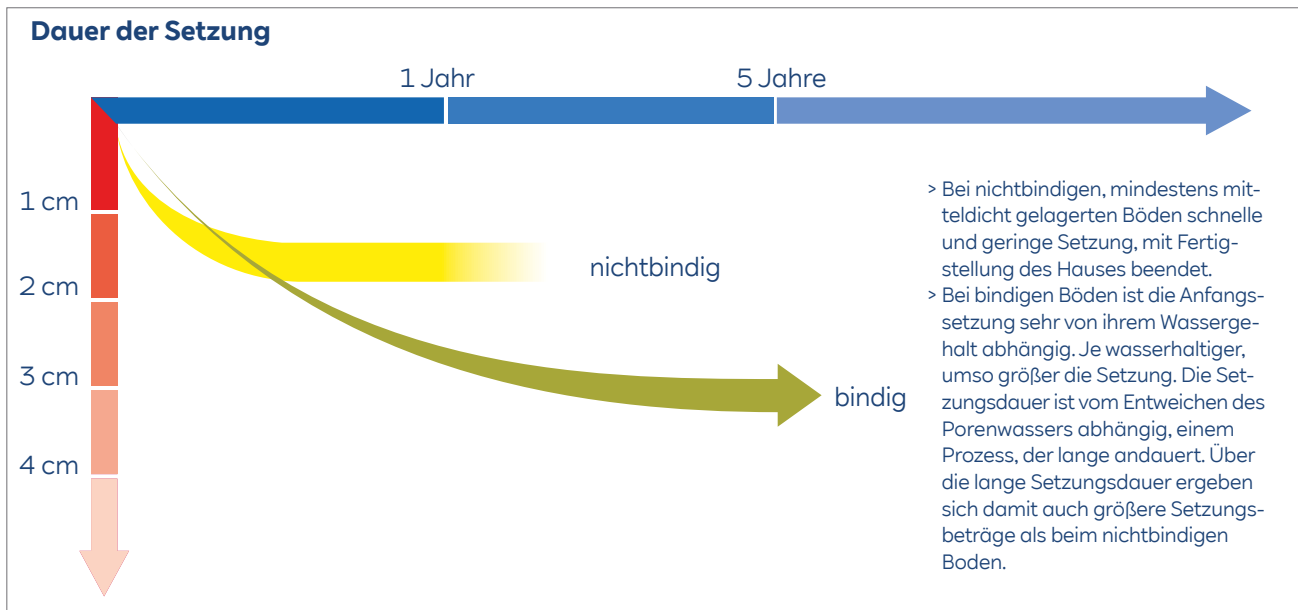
Dauer der Setzung

1 Jahr

5 Jahre

1 cm

2 cm

3 cm

4 cm

nichtbindig

bindig

> Bei nichtbindigen, mindestens mitteldicht gelagerten Böden schnelle und geringe Setzung, mit Fertigstellung des Hauses beendet.
> Bei bindigen Böden ist die Anfangssetzung sehr von ihrem Wassergehalt abhängig. Je wasserhaltiger, umso größer die Setzung. Die Setzungsdauer ist vom Entweichen des Porenwassers abhängig, einem Prozess, der lange andauert. Über die lange Setzungsdauer ergeben sich damit auch größere Setzungsbeträge als beim nichtbindigen Boden.